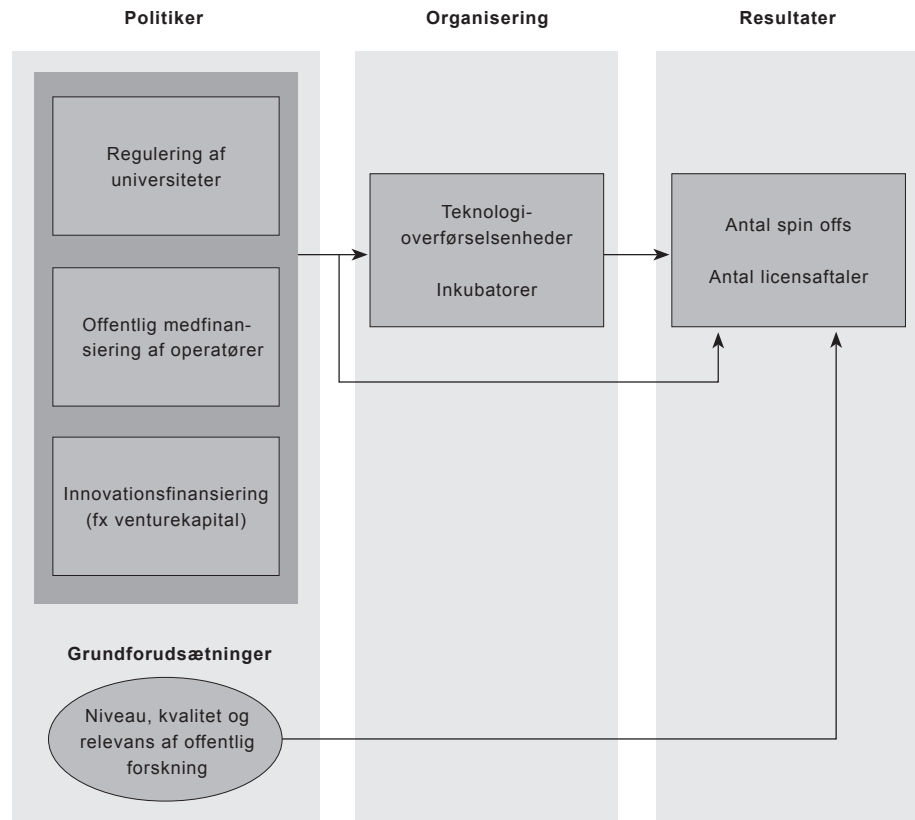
Politiker

Organisering

Resultater

Regulering af universiteter

Offentlig medfinansiering af operatører

Innovationsfinansiering (fx venturekapital)

Teknologioverførselsenheder

Inkubatorer

Antal spin offs

Antal licensaftaler

Grundforudsætninger

Niveau, kvalitet og relevans af offentlig forskning